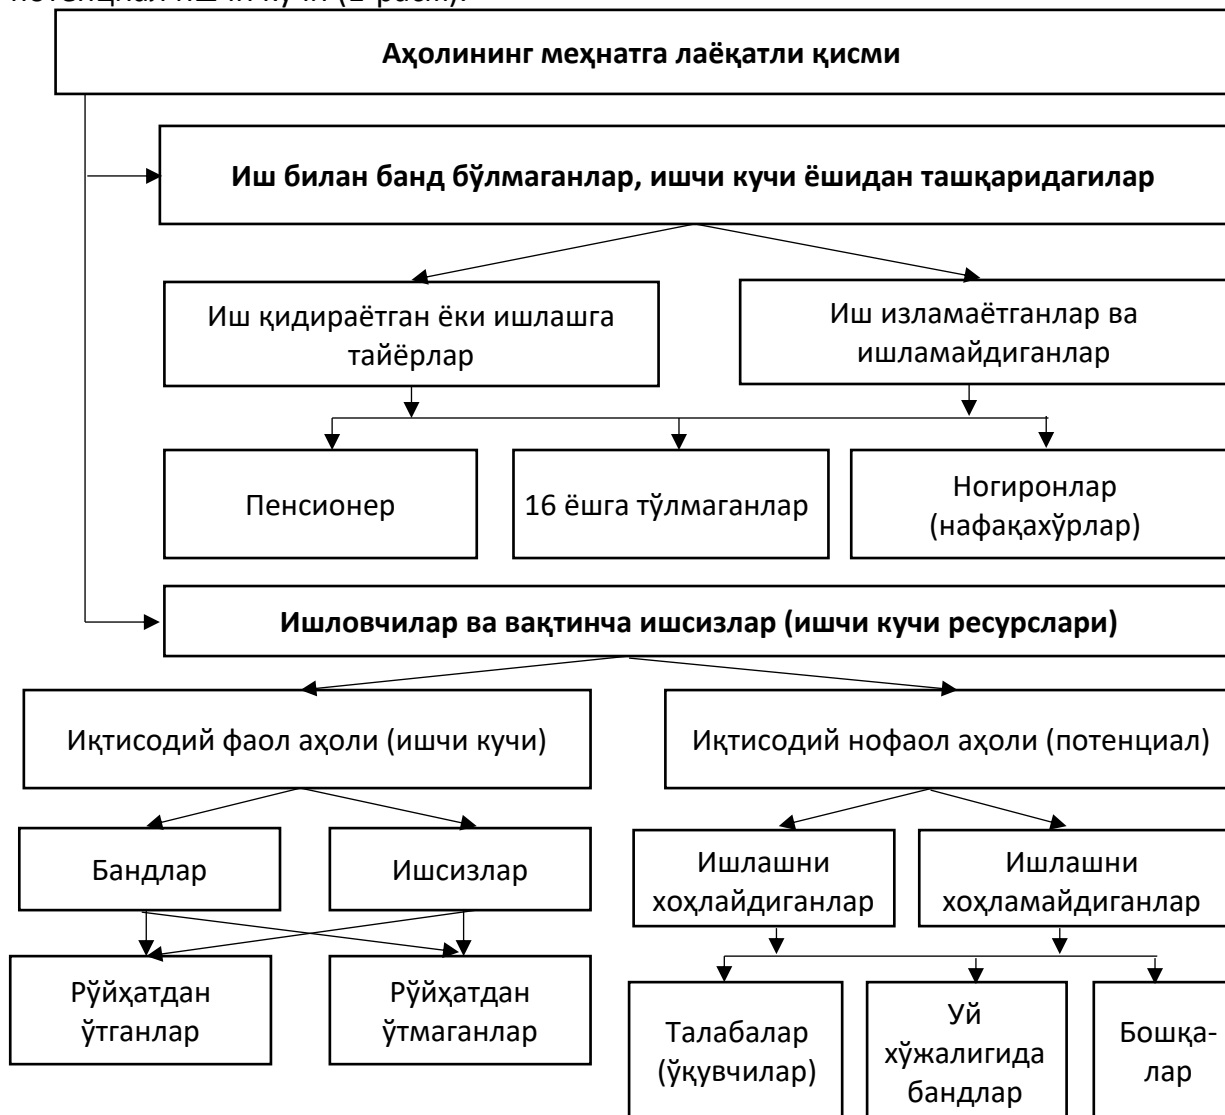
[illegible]

Аҳолининг меҳнатга лаёқатли қисми

Иш билан банд бўлмаганлар, ишчи кучи ёшидан ташқаридагилар

Иш қидираётган ёки ишлашга тайёрлар

Иш изламаётганлар ва ишламайдиганлар

Пенсионер

16 ёшга тўлмаганлар

Ногиронлар (нафақахўрлар)

Ишловчилар ва вақтинча ишсизлар (ишчи кучи ресурслари)

Иқтисодий фаол аҳоли (ишчи кучи)

Иқтисодий нофаол аҳоли (потенциал)

Бандлар

Ишсизлар

Ишлашни хоҳлайдиганлар

Ишлашни хоҳламайдиганлар

Рўйҳатдан ўтганлар

Рўйҳатдан ўтмаганлар

Талабалар (ўқувчилар)

Уй хўжалигида бандлар

Бошқалар